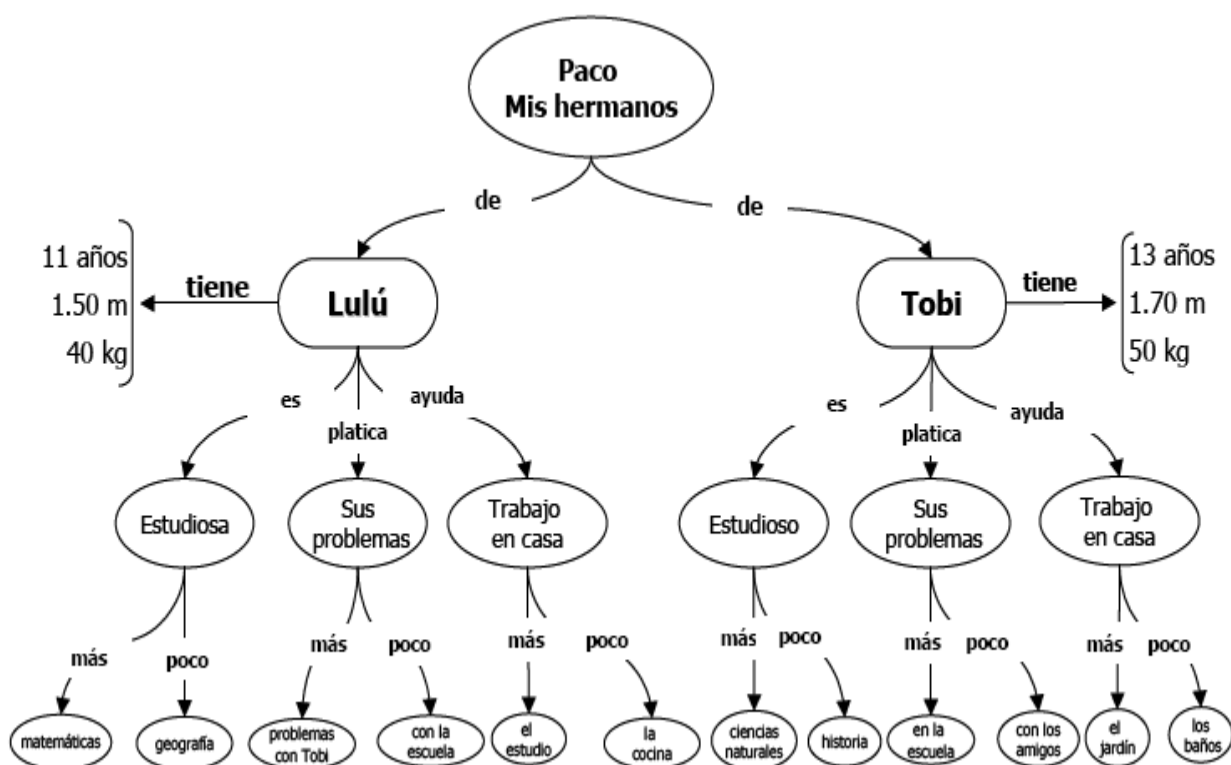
Paco
Mis hermanos

de

de

11 años
1.50 m
40 kg

tiene

Lulú

Tobi

tiene

13 años
1.70 m
50 kg

es

platica

ayuda

es

platica

ayuda

Estudiosa

Sus problemas

Trabajo en casa

Estudioso

Sus problemas

Trabajo en casa

más

poco

más

poco

más

poco

más

poco

más

poco

más

poco

matemáticas

geografía

problemas con Tobi

con la escuela

el estudio

la cocina

ciencias naturales

historia

en la escuela

con los amigos

el jardín

los baños